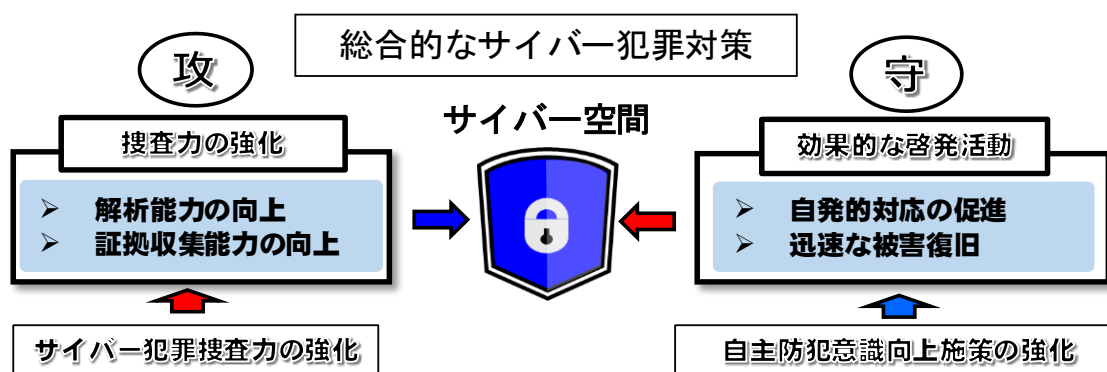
総合的なサイバー犯罪対策

攻

捜査力の強化

➢ 解析能力の向上
➢ 証拠収集能力の向上

サイバー犯罪捜査力の強化

サイバー空間

守

効果的な啓発活動

➢ 自発的対応の促進
➢ 迅速な被害復旧

自主防犯意識向上施策の強化